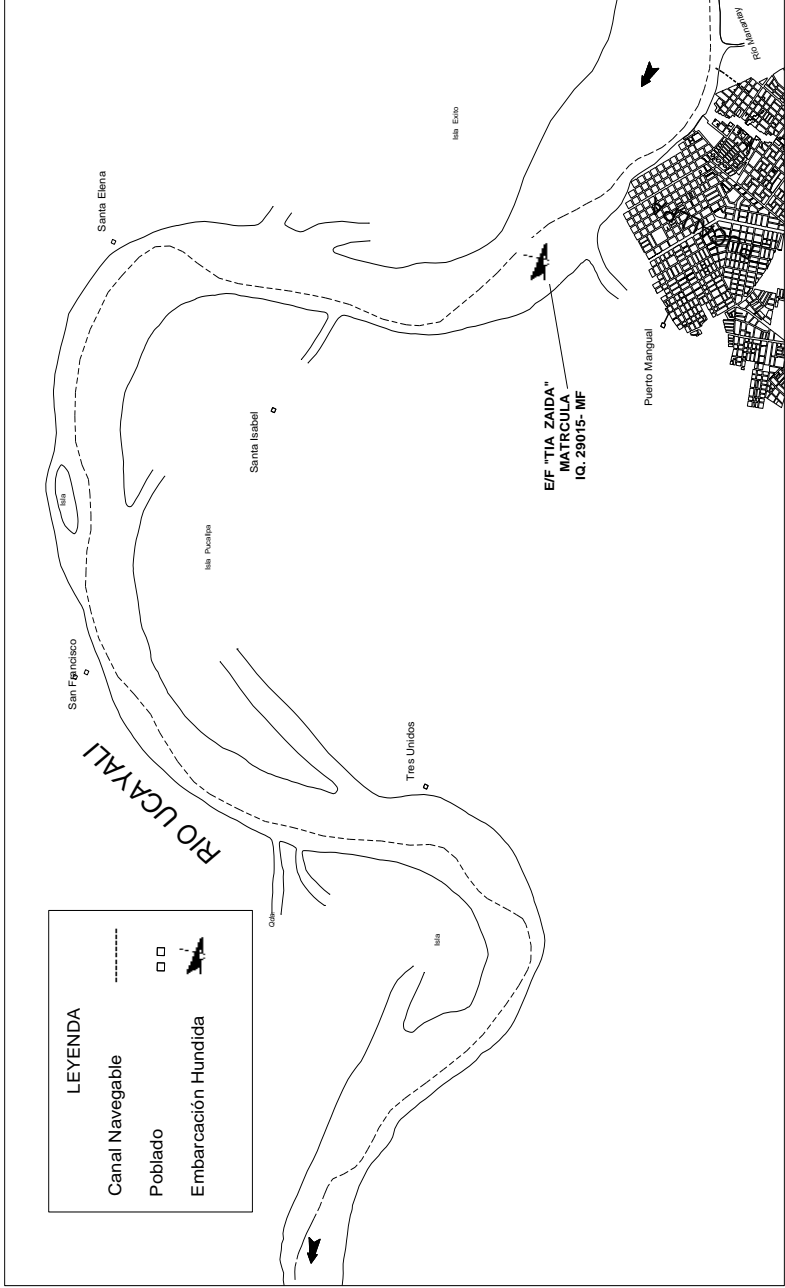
LEYENDA

Canal Navegable

Poblado

Embarcación Hundida

RIO UCAYALI

Santa Elena

Isla Exito

Río Manantay

Santa Isabel

Puerto Manguel

E/F "TIA ZAIDA"
MATRCULA
IQ. 29015- MF

Isla

Isla Pucallpa

San Francisco

Tres Unidos

Isla

Qda